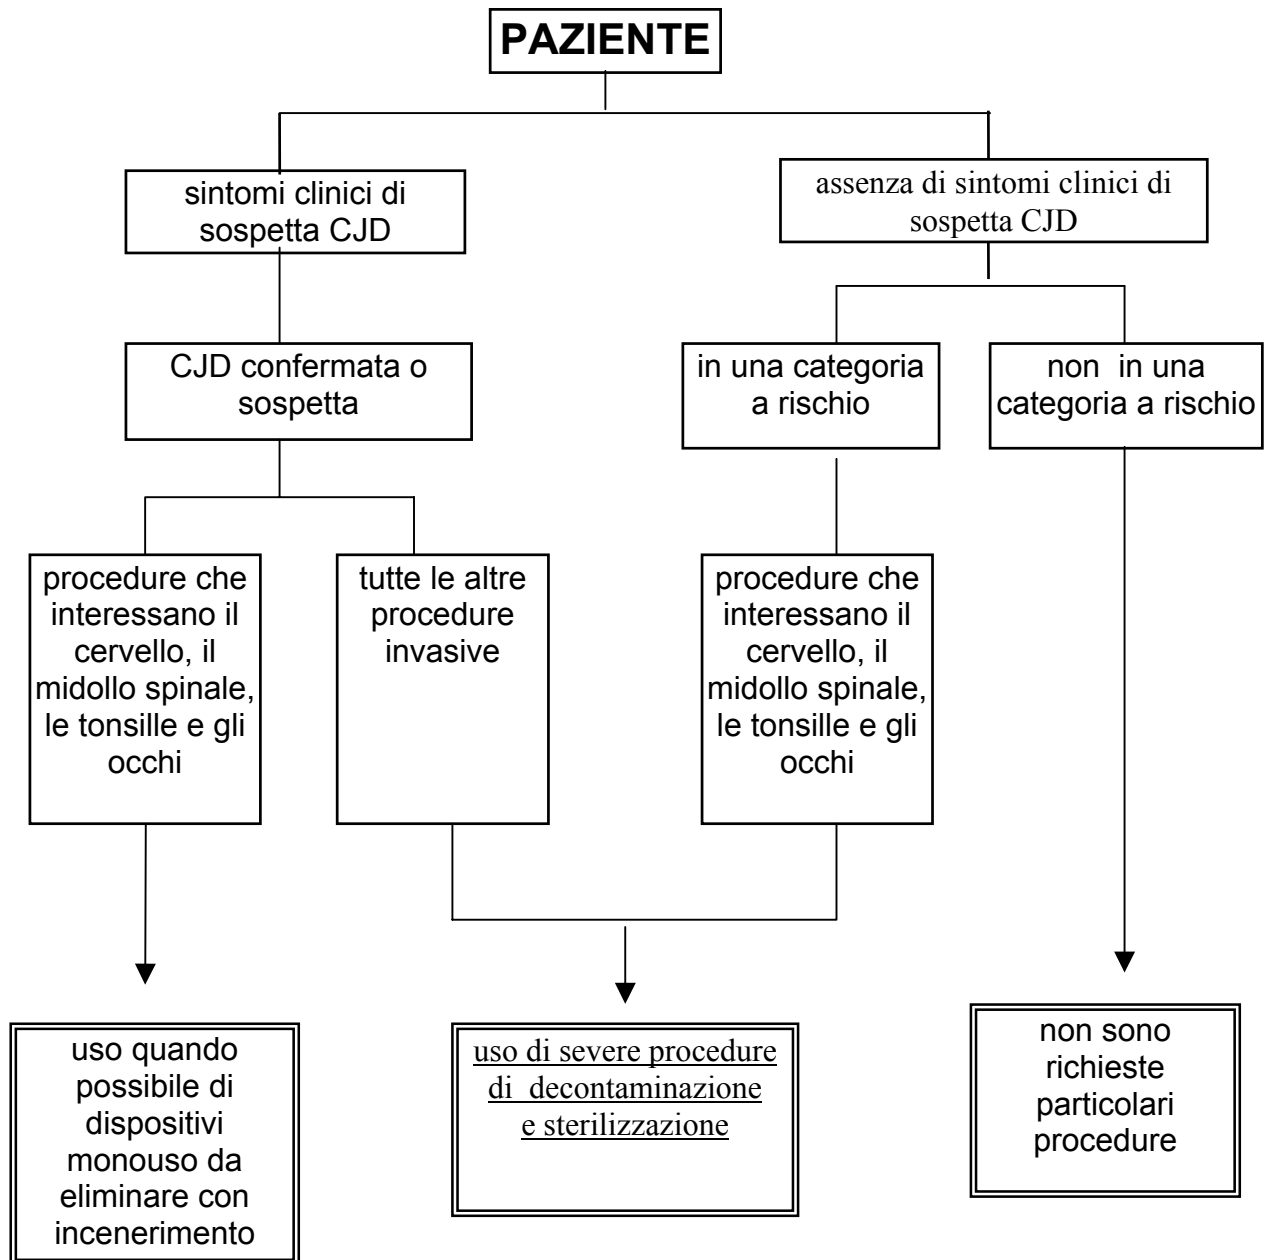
PAZIENTE

sintomi clinici di sospetta CJD

assenza di sintomi clinici di sospetta CJD

CJD confermata o sospetta

in una categoria a rischio

non in una categoria a rischio

procedure che interessano il cervello, il midollo spinale, le tonsille e gli occhi

tutte le altre procedure invasive

procedure che interessano il cervello, il midollo spinale, le tonsille e gli occhi

uso quando possibile di dispositivi monouso da eliminare con incenerimento

uso di severe procedure di decontaminazione e sterilizzazione

non sono richieste particolari procedure